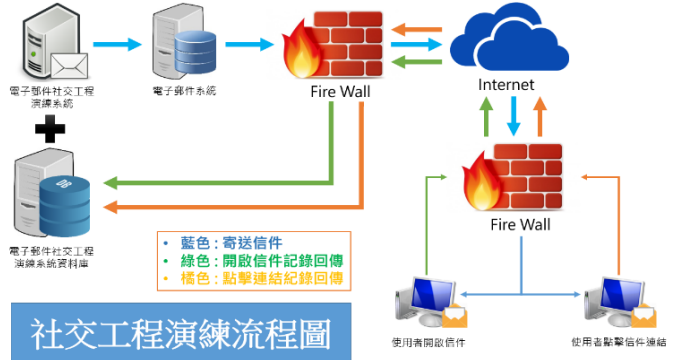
電子郵件社交工程演練系統

電子郵件系統

Fire Wall

Internet

電子郵件社交工程演練系統資料庫

Fire Wall

• 藍色 : 寄送信件
• 綠色 : 開啟信件記錄回傳
• 橘色 : 點擊連結紀錄回傳

社交工程演練流程圖

使用者開啟信件

使用者點擊信件連結